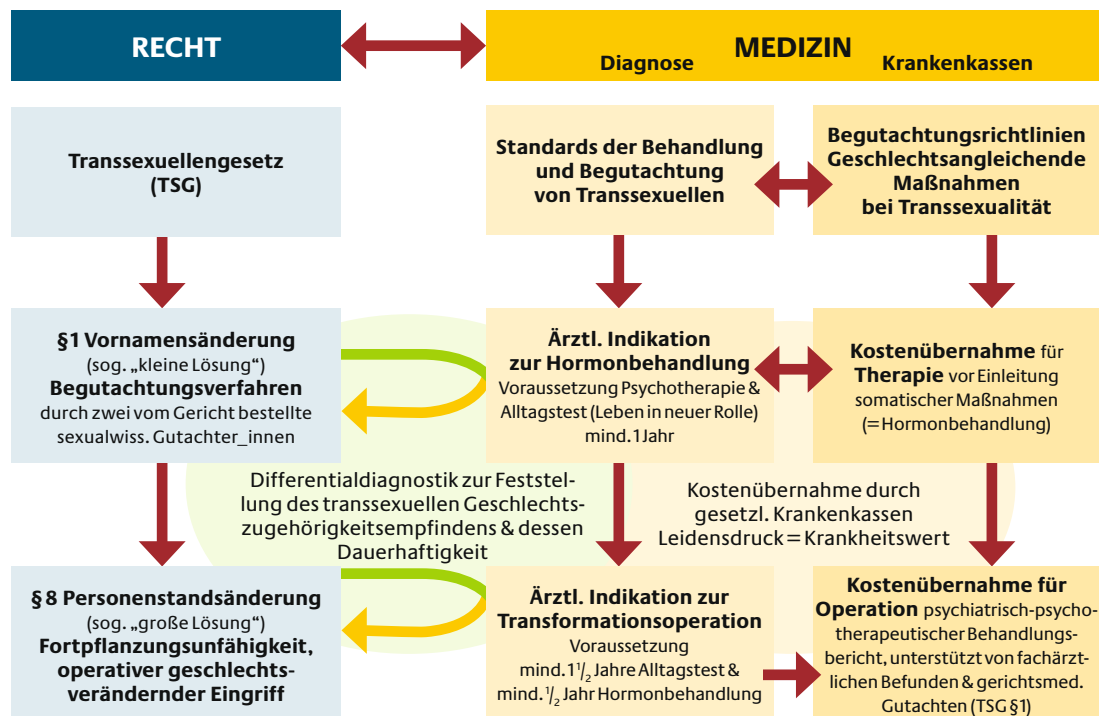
RECHT

MEDIZIN

Diagnose

Krankenkassen

Transsexuellengesetz (TSG)

Standards der Behandlung und Begutachtung von Transsexuellen

Begutachtungsrichtlinien Geschlechtsangleichende Maßnahmen bei Transsexualität

§1 Vornamensänderung (sog. „kleine Lösung“) Begutachtungsverfahren durch zwei vom Gericht bestellte sexualwiss. Gutachter_innen

Ärztl. Indikation zur Hormonbehandlung Voraussetzung Psychotherapie & Alltagstest (Leben in neuer Rolle) mind. 1 Jahr

Kostenübernahme für Therapie vor Einleitung somatischer Maßnahmen (= Hormonbehandlung)

Differentialdiagnostik zur Feststellung des transsexuellen Geschlechtszugehörigkeitsempfindens & dessen Dauerhaftigkeit

Kostenübernahme durch gesetzl. Krankenkassen Leidensdruck = Krankheitswert

§ 8 Personenstandsänderung (sog. „große Lösung“) Fortpflanzungsunfähigkeit, operativer geschlechtsverändernder Eingriff

Ärztl. Indikation zur Transformationsoperation Voraussetzung mind. $1\frac{1}{2}$ Jahre Alltagstest & mind. $\frac{1}{2}$ Jahr Hormonbehandlung

Kostenübernahme für Operation psychiatrisch-psychotherapeutischer Behandlungsbericht, unterstützt von fachärztlichen Befunden & gerichtsmed. Gutachten (TSG §1)